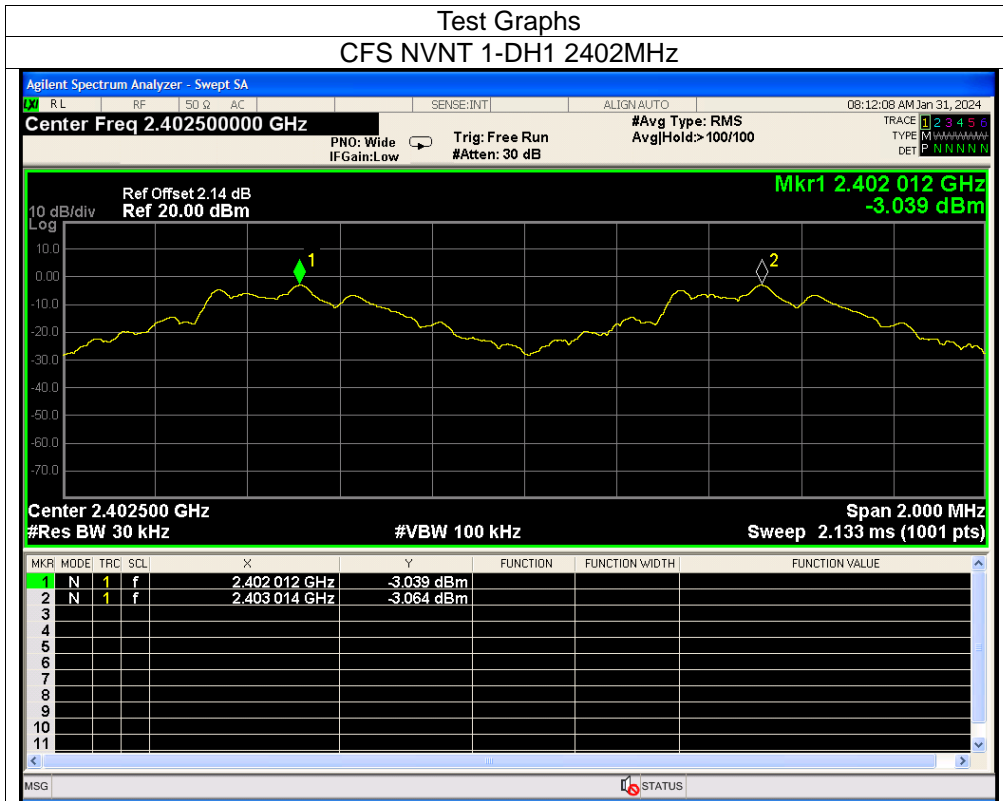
Test Graphs

CFS NVNT 1-DH1 2402MHz

Agilent Spectrum Analyzer - Swept SA

LXI RL RF 50 Ω AC SENSE:INT ALIGN AUTO 08:12:08 AM Jan 31, 2024

Center Freq 2.402500000 GHz

PNO: Wide IFGain:Low

Trig: Free Run #Atten: 30 dB

#Avg Type: RMS Avg|Hold:>100/100

TRACE 1 2 3 4 5 6 TYPE M DET P N N N N N

Ref Offset 2.14 dB 10 dB/div Ref 20.00 dBm

Mkr1 2.402 012 GHz -3.039 dBm

Log

10.0
0.00
-10.0
-20.0
-30.0
-40.0
-50.0
-60.0
-70.0

1
2

Center 2.402500 GHz #Res BW 30 kHz

#VBW 100 kHz

Span 2.000 MHz Sweep 2.133 ms (1001 pts)

| MKR | MODE | TRC | SCL | X | Y | FUNCTION | FUNCTION WIDTH | FUNCTION VALUE |
|---|---|---|---|---|---|---|---|---|
| 1 | N | 1 | f | 2.402 012 GHz | -3.039 dBm | | | |
| 2 | N | 1 | f | 2.403 014 GHz | -3.064 dBm | | | |
| 3 | | | | | | | | |
| 4 | | | | | | | | |
| 5 | | | | | | | | |
| 6 | | | | | | | | |
| 7 | | | | | | | | |
| 8 | | | | | | | | |
| 9 | | | | | | | | |
| 10 | | | | | | | | |
| 11 | | | | | | | | |

MSG STATUS